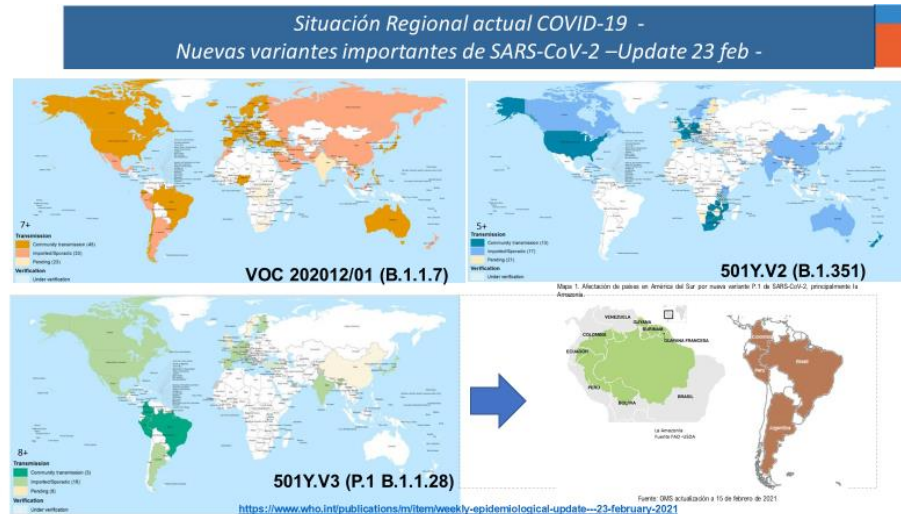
Situación Regional actual COVID-19 -
Nuevas variantes importantes de SARS-CoV-2 –Update 23 feb -

7+
Transmission
Community transmission (46)
Imported/Sporadic (33)
Pending (25)
Verification
Under verification

VOC 202012/01 (B.1.1.7)

5+
Transmission
Community transmission (13)
Imported/Sporadic (17)
Pending (21)
Verification
Under verification

501Y.V2 (B.1.351)

Mapa 1. Afectación de países en América del Sur por nueva variante P.1 de SARS-CoV-2, principalmente la Amazonia.

VENEZUELA
GUYANA
SURINAM
GUAYANA FRANCESA
COLOMBIA
ECUADOR
PERÚ
BRASIL
BOLIVIA

La Amazonia
Fuente: FAO - USDA

8+
Transmission
Community transmission (3)
Imported/Sporadic (16)
Pending (6)
Verification
Under verification

501Y.V3 (P.1 B.1.1.28)

Fuente: OMS actualización a 15 de febrero de 2021

https://www.who.int/publications/m/item/weekly-epidemiological-update---23-february-2021